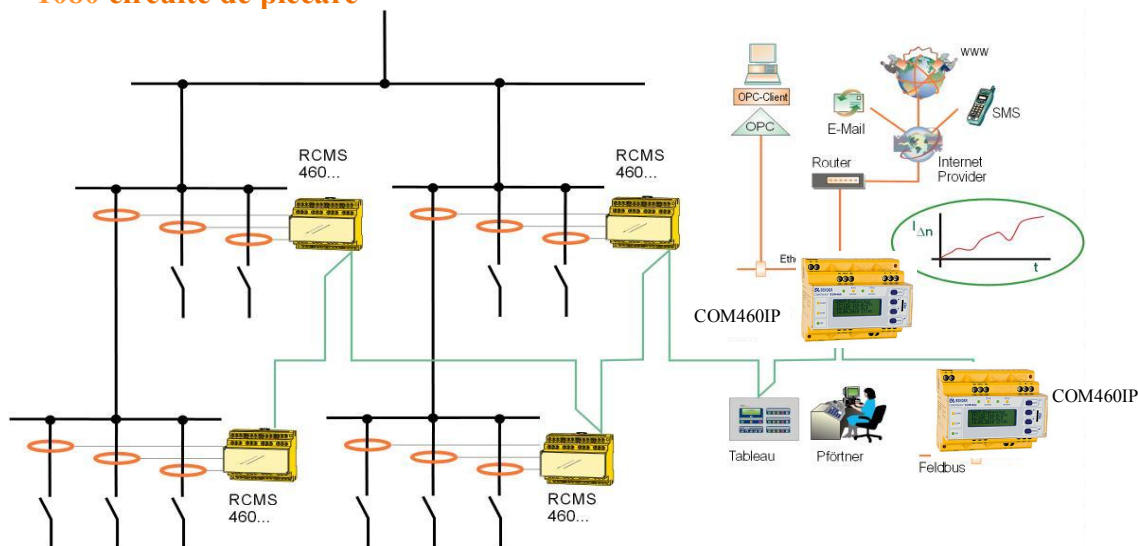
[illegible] circuite de plecare

RCMS 460...

RCMS 460...

RCMS 460...

RCMS 460...

OPC-Client

OPC

www

E-Mail

SMS

Router

Internet Provider

Eth

$I_{\Delta n}$

t

COM460IP

COM460IP

Tableau

Pförtner

Feldbus